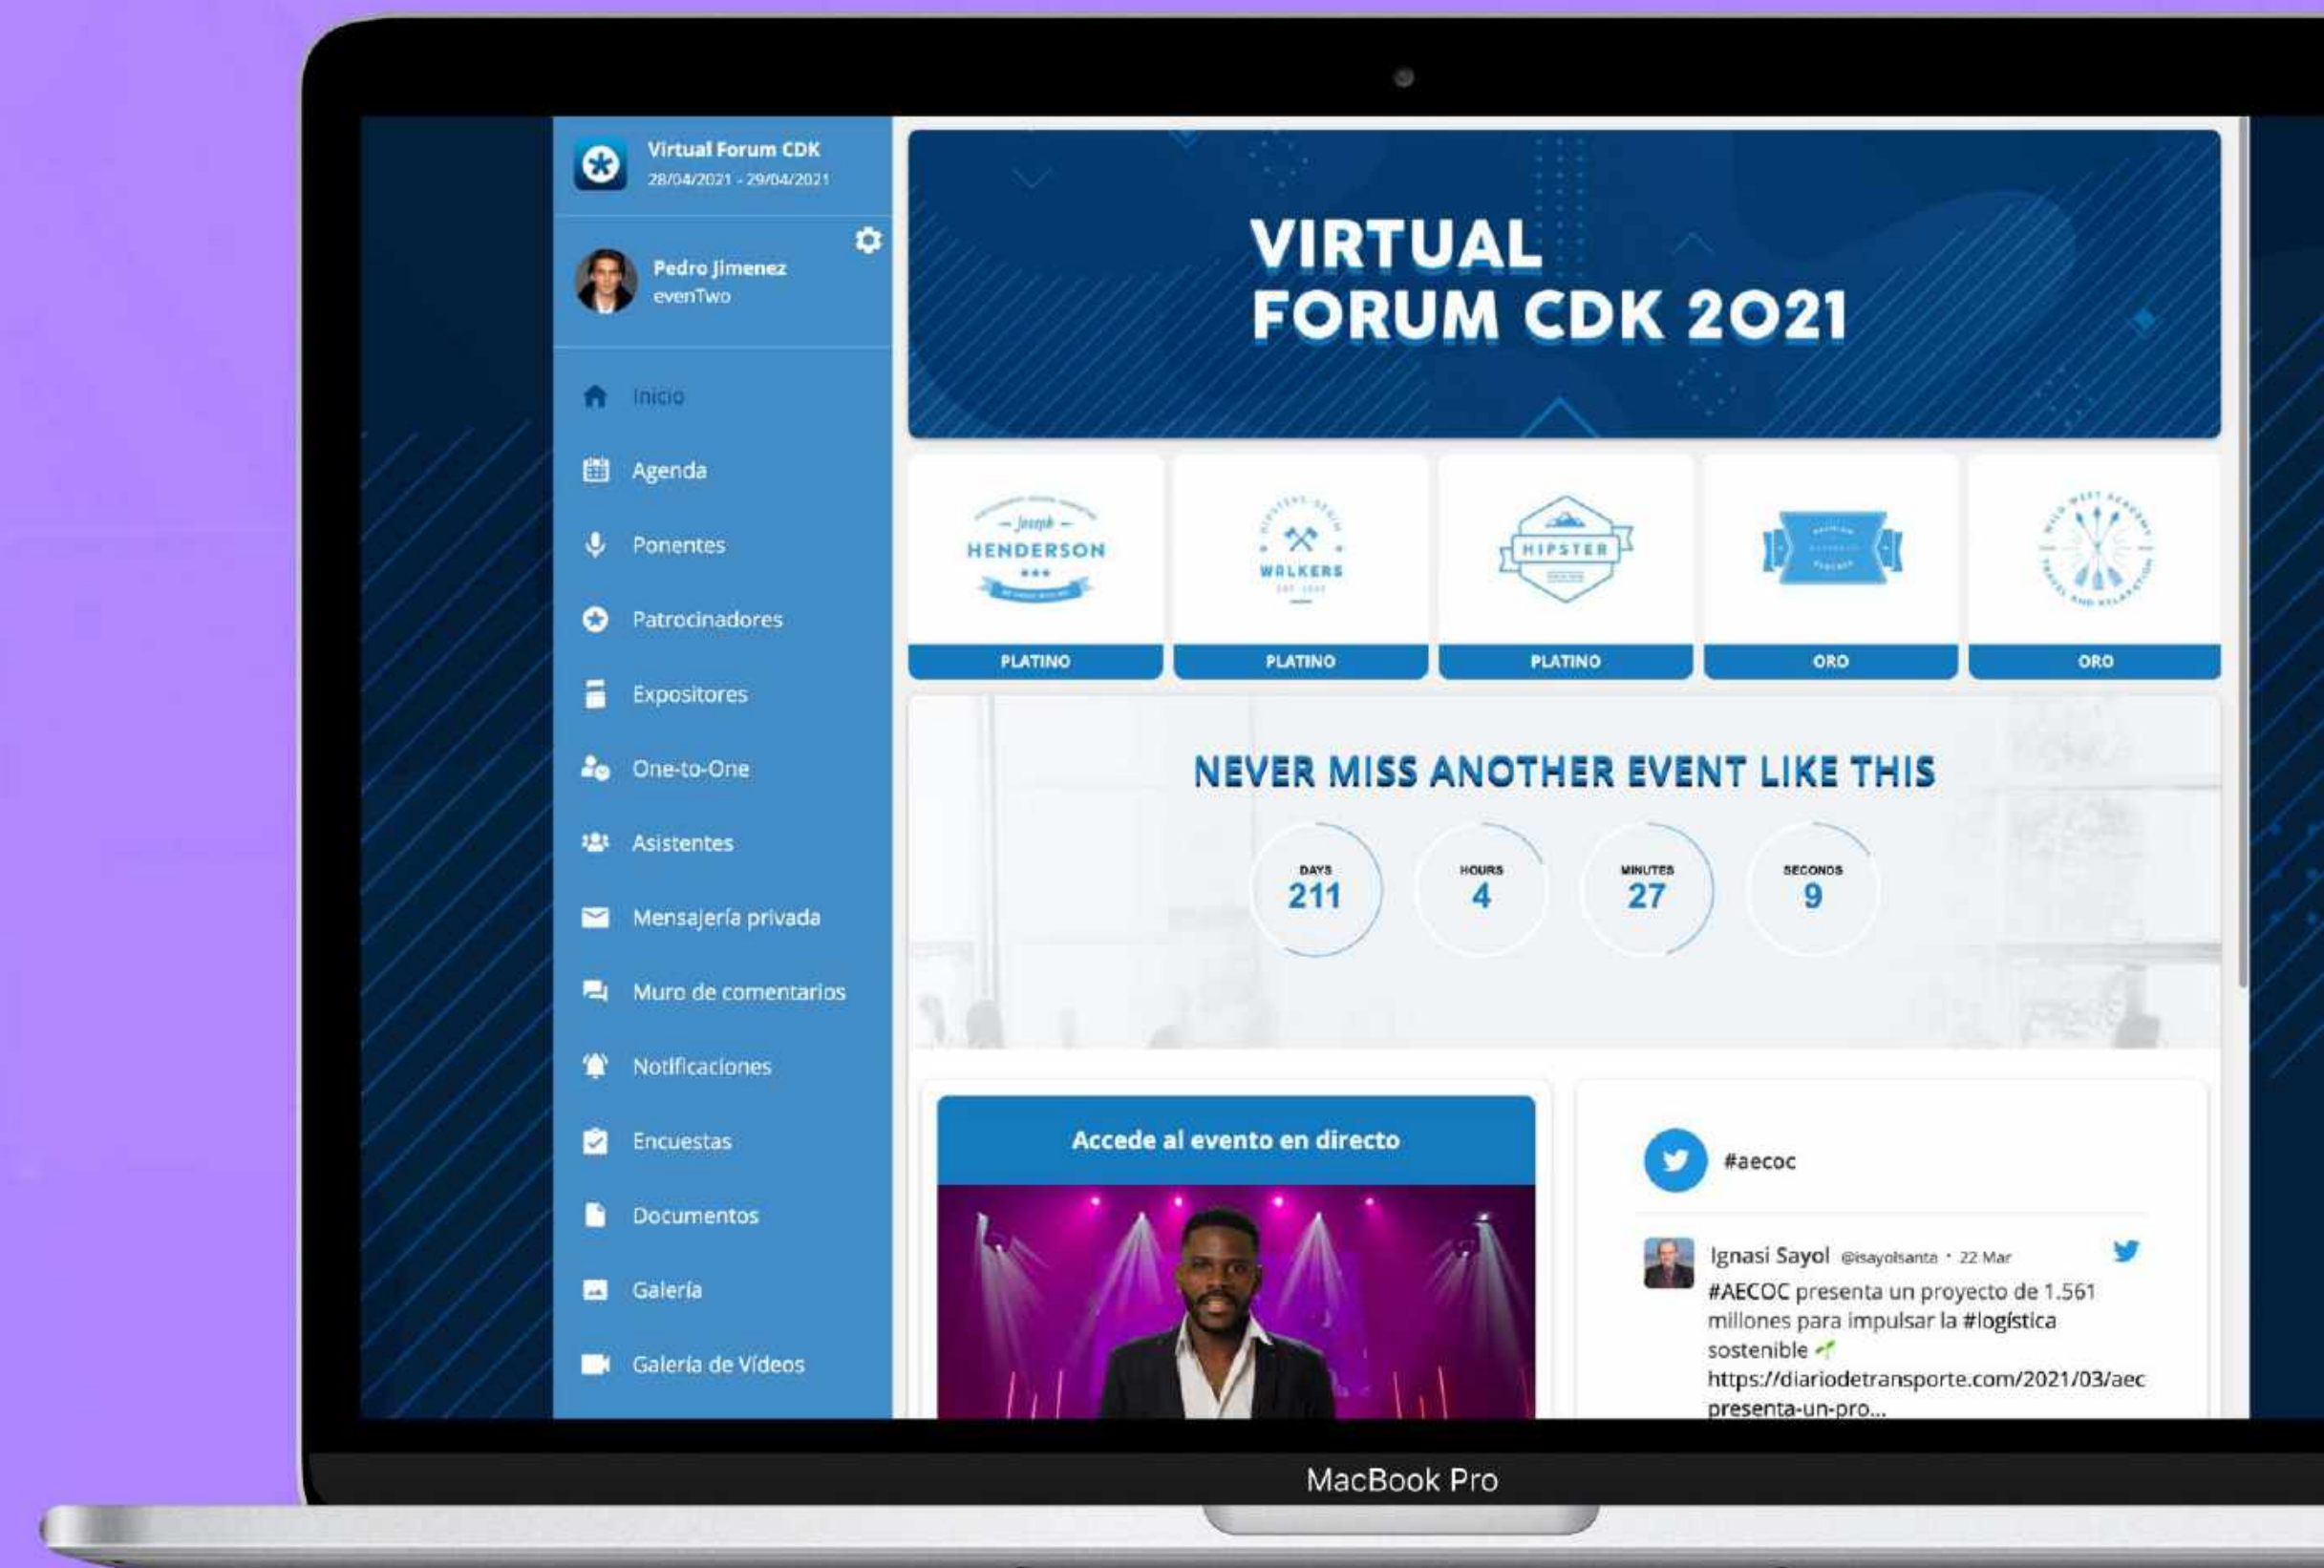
Virtual Forum CDK
28/04/2021 - 29/04/2021

Pedro Jimenez
evenTwo

Inicio
Agenda
Ponentes
Patrocinadores
Expositores
One-to-One
Asistentes
Mensajería privada
Muro de comentarios
Notificaciones
Encuestas
Documentos
Galería
Galería de Vídeos

VIRTUAL
FORUM CDK 2021

Joseph
HENDERSON

WALKERS

HIPSTER

PLATINO | PLATINO | PLATINO | ORO | ORO

NEVER MISS ANOTHER EVENT LIKE THIS

DAYS
211

HOURS
4

MINUTES
27

SECONDS
9

Accede al evento en directo

#aecoc

Ignasi Sayol @isayolsanta · 22 Mar
#AECOC presenta un proyecto de 1.561 millones para impulsar la #logística sostenible
https://diariodetransporte.com/2021/03/aec presenta-un-pro...

MacBook Pro